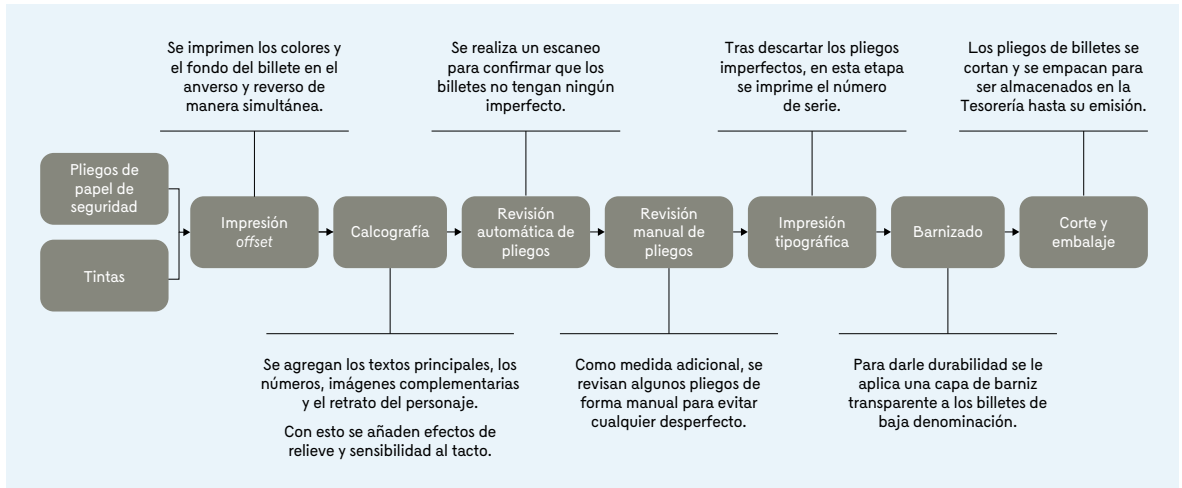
Se imprimen los colores y el fondo del billete en el anverso y reverso de manera simultánea.

Se realiza un escaneo para confirmar que los billetes no tengan ningún imperfecto.

Tras descartar los pliegos imperfectos, en esta etapa se imprime el número de serie.

Los pliegos de billetes se cortan y se empacan para ser almacenados en la Tesorería hasta su emisión.

Pliegos de papel de seguridad

Tintas

Impresión *offset*

Calcografía

Revisión automática de pliegos

Revisión manual de pliegos

Impresión tipográfica

Barnizado

Corte y embalaje

Se agregan los textos principales, los números, imágenes complementarias y el retrato del personaje.

Con esto se añaden efectos de relieve y sensibilidad al tacto.

Como medida adicional, se revisan algunos pliegos de forma manual para evitar cualquier desperfecto.

Para darle durabilidad se le aplica una capa de barniz transparente a los billetes de baja denominación.